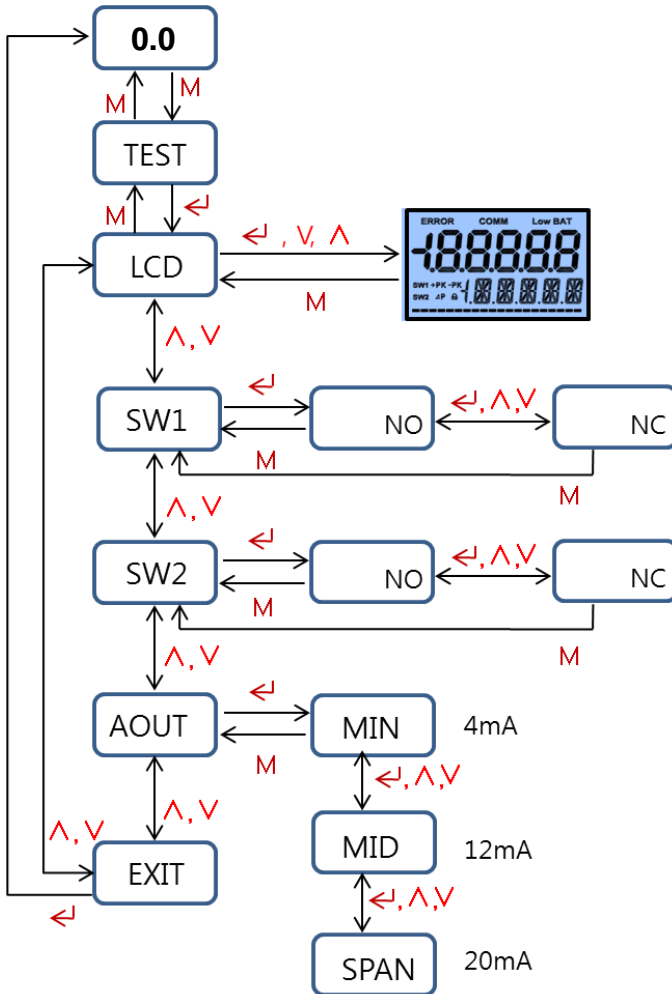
0.0

M

M

TEST

M

↵

LCD

↵ , V, ∧

M

ERROR COMM Low BAT

-188888

SW1 +PK -PK

SW2 ΔP

1.8.8.8.8.8

∧ , V

SW1

↵

NO

↵, ∧,V

NC

M

M

∧ , V

SW2

↵

NO

↵, ∧,V

NC

M

M

∧ , V

AOUT

↵

MIN

4mA

M

↵, ∧,V

∧ , V

∧ , V

EXIT

MID

12mA

↵

↵, ∧,V

SPAN

20mA